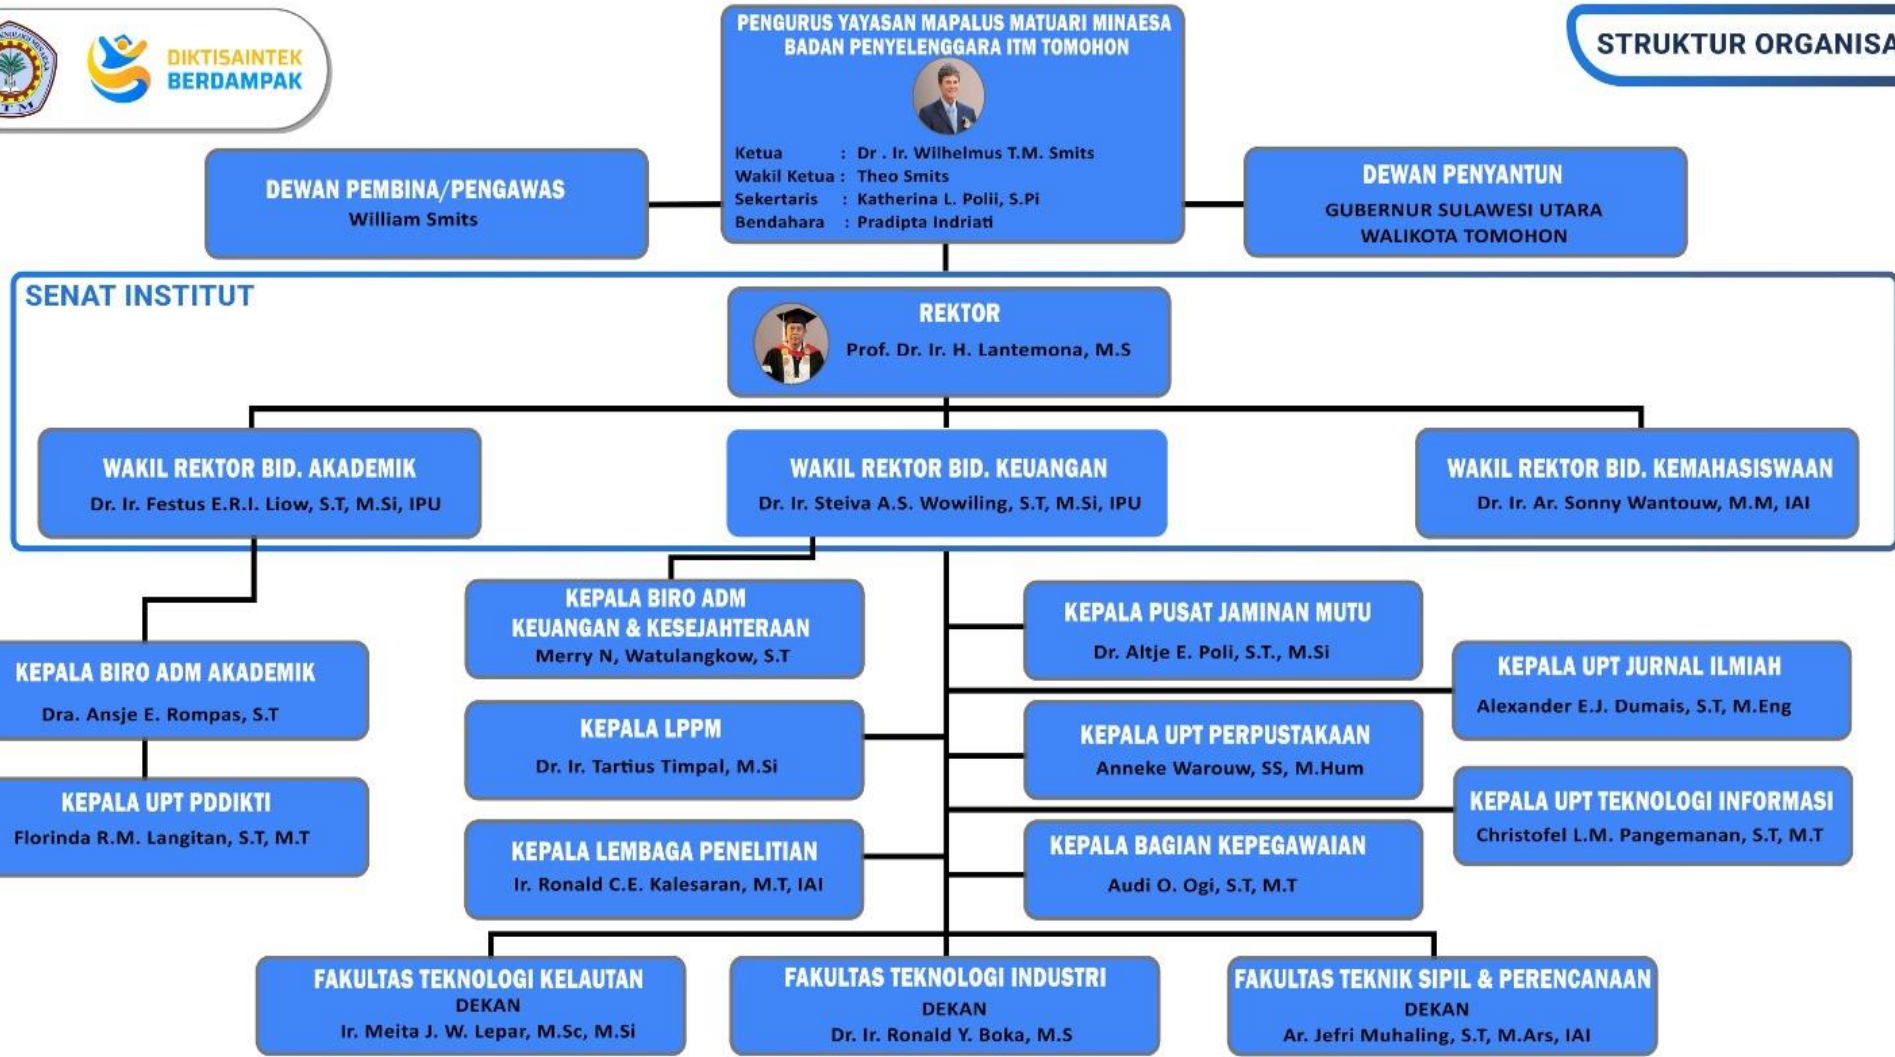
DIKTISAINTEK BERDAMPAK

PENGURUS YAYASAN MAPALUS MATUARI MINAESA
BADAN PENYELENGGARA ITM TOMOHON

Ketua : Dr . Ir. Wilhelmus T.M. Smits
Wakil Ketua : Theo Smits
Sekertaris : Katherina L. Polii, S.Pi
Bendahara : Pradipta Indriati

STRUKTUR ORGANISA

DEWAN PEMBINA/PENGAWAS
William Smits

DEWAN PENYANTUN
GUBERNUR SULAWESI UTARA
WALIKOTA TOMOHON

SENAT INSTITUT

REKTOR
Prof. Dr. Ir. H. Lantemona, M.S

WAKIL REKTOR BID. AKADEMIK
Dr. Ir. Festus E.R.I. Liow, S.T, M.Si, IPU

WAKIL REKTOR BID. KEUANGAN
Dr. Ir. Steiva A.S. Wowiling, S.T, M.Si, IPU

WAKIL REKTOR BID. KEMAHASISWAAN
Dr. Ir. Ar. Sonny Wantouw, M.M, IAI

KEPALA BIRO ADM KEUANGAN & KESEJAHTERAAN
Merry N, Watulangkow, S.T

KEPALA PUSAT JAMINAN MUTU
Dr. Altje E. Poli, S.T., M.Si

KEPALA BIRO ADM AKADEMIK
Dra. Ansje E. Rompas, S.T

KEPALA UPT JURNAL ILMIAH
Alexander E.J. Dumais, S.T, M.Eng

KEPALA LPPM
Dr. Ir. Tartius Timpal, M.Si

KEPALA UPT PERPUSTAKAAN
Anneke Warouw, SS, M.Hum

KEPALA UPT PDDIKTI
Florinda R.M. Langitan, S.T, M.T

KEPALA UPT TEKNOLOGI INFORMASI
Christofel L.M. Pangemanan, S.T, M.T

KEPALA LEMBAGA PENELITIAN
Ir. Ronald C.E. Kalesaran, M.T, IAI

KEPALA BAGIAN KEPEGAWAIAN
Audi O. Ogi, S.T, M.T

FAKULTAS TEKNOLOGI KELAUTAN
DEKAN
Ir. Meita J. W. Lepar, M.Sc, M.Si

FAKULTAS TEKNOLOGI INDUSTRI
DEKAN
Dr. Ir. Ronald Y. Boka, M.S

FAKULTAS TEKNIK SIPIL & PERENCANAAN
DEKAN
Ar. Jefri Muhaling, S.T, M.Ars, IAI